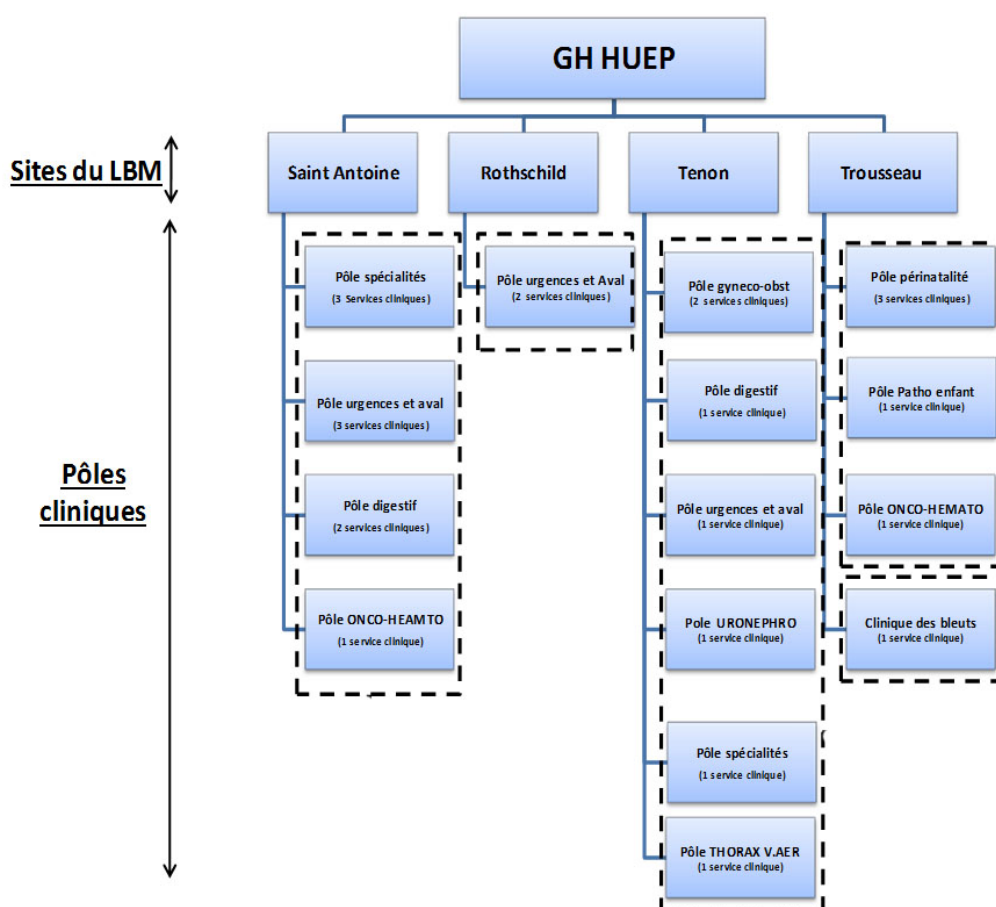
GH HUEP

Sites du LBM

Saint Antoine

Rothschild

Tenon

Trousseau

Pôles cliniques

Pôle spécialités
(3 Services cliniques)

Pôle urgences et aval
(3 services cliniques)

Pôle digestif
(2 services cliniques)

Pôle ONCO-HEAMTO
(1 service clinique)

Pôle urgences et Aval
(2 services cliniques)

Pôle gyneco-obst
(2 services cliniques)

Pôle digestif
(1 service clinique)

Pôle urgences et aval
(1 service clinique)

Pole URONEPHRO
(1 service clinique)

Pôle spécialités
(1 service clinique)

Pôle THORAX V.AER
(1 service clinique)

Pôle périnatalité
(3 services cliniques)

Pôle Patho enfant
(1 service clinique)

Pôle ONCO-HEMATO
(1 service clinique)

Clinique des bleuts
(1 service clinique)